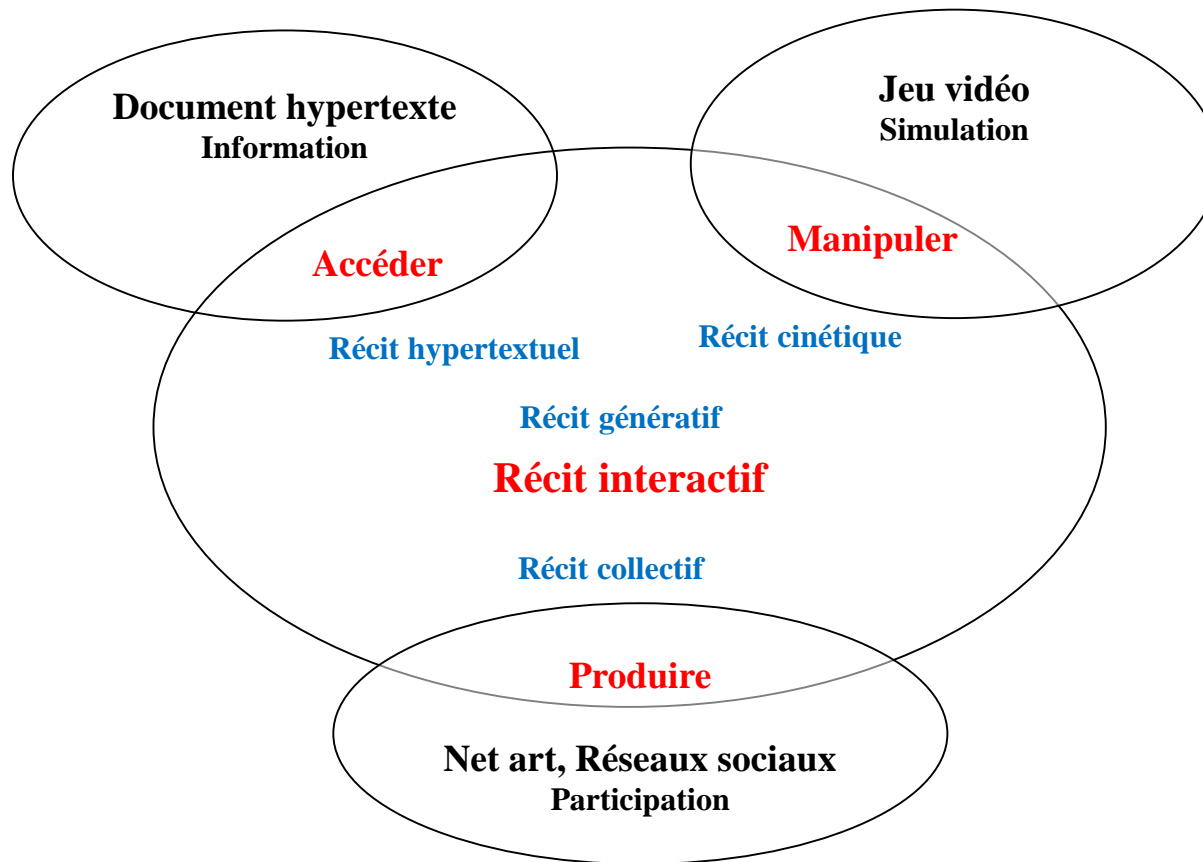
Document hypertexte
Information

Jeu vidéo
Simulation

Accéder

Manipuler

Récit hypertextuel

Récit cinétique

Récit génératif

Récit interactif

Récit collectif

Produire

Net art, Réseaux sociaux
Participation